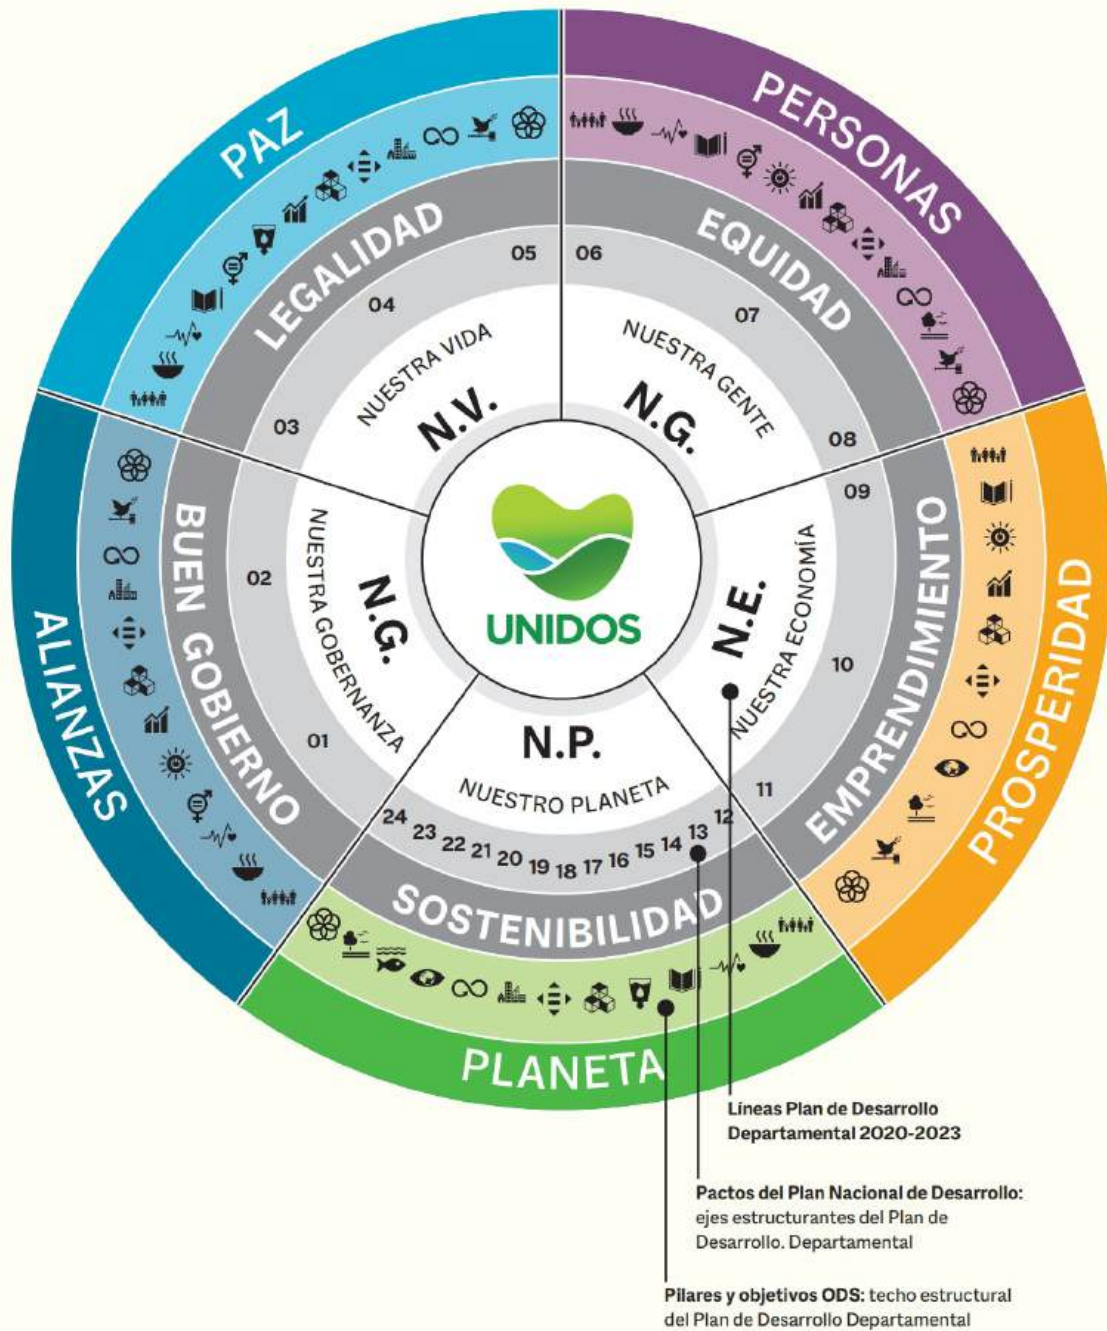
PAZ
PERSONAS
LEGALIDAD
EQUIDAD
05
06
04
07
NUESTRA VIDA
NUESTRA GENTE
N.V.
N.G.
03
08
09
ALIANZAS
BUEN GOBIERNO
02
NUESTRA GOBERNANZA
N.G.
UNIDOS
N.E.
NUESTRA ECONOMÍA
EMPRENDIMIENTO
PROSPERIDAD
10
01
N.P.
NUESTRO PLANETA
11
24 23 22 21 20 19 18 17 16 15 14 13 12
SOSTENIBILIDAD
PLANETA

Líneas Plan de Desarrollo Departamental 2020-2023

Pactos del Plan Nacional de Desarrollo: ejes estructurantes del Plan de Desarrollo. Departamental

Pilares y objetivos ODS: techo estructural del Plan de Desarrollo Departamental